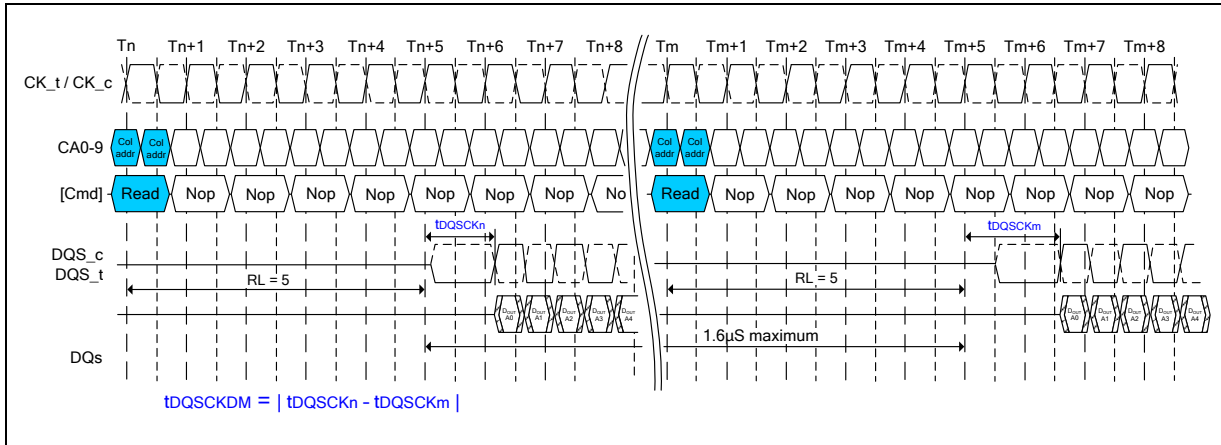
Tn Tn+1 Tn+2 Tn+3 Tn+4 Tn+5 Tn+6 Tn+7 Tn+8 Tm Tm+1 Tm+2 Tm+3 Tm+4 Tm+5 Tm+6 Tm+7 Tm+8

CK_t / CK_c

CA0-9 Col addr Col addr Col addr Col addr

[Cmd] Read Nop Nop Nop Nop Nop Nop Nop No Read Nop Nop Nop Nop Nop Nop Nop Nop

tDQSCKn tDQSCKm

DQS_c
DQS_t

RL = 5 RL = 5

$D_{OUT}$ A0 $D_{OUT}$ A1 $D_{OUT}$ A2 $D_{OUT}$ A3 $D_{OUT}$ A4 $D_{OUT}$ A0 $D_{OUT}$ A1 $D_{OUT}$ A2 $D_{OUT}$ A3 $D_{OUT}$ A4

1.6µS maximum

DQs

tDQSCKDM = | tDQSCKn - tDQSCKm |